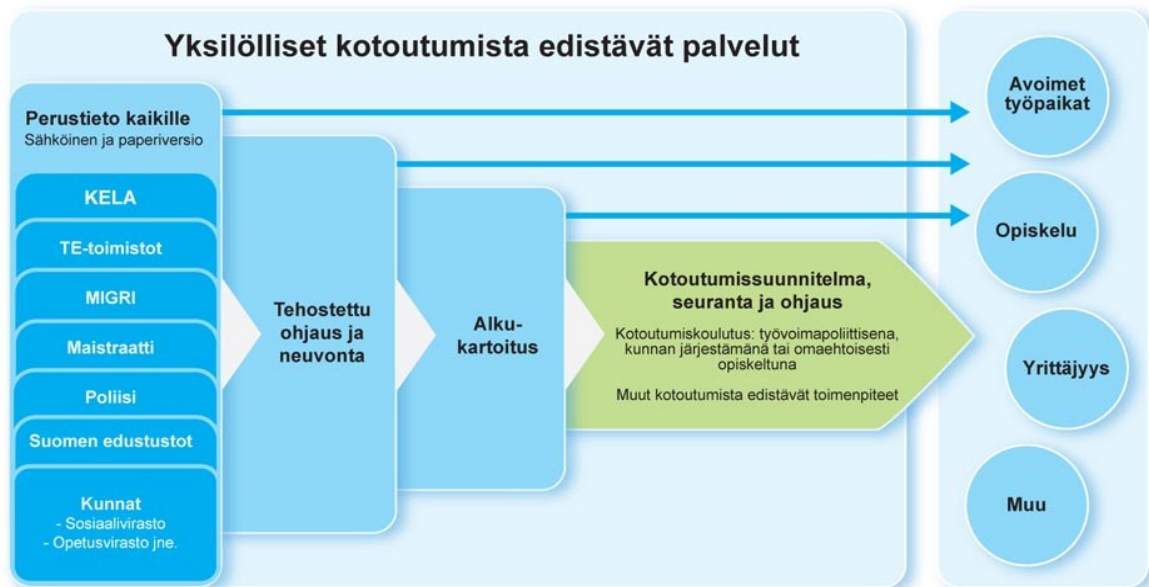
Yksilölliset kotoutumista edistävät palvelut

Perustieto kaikille
Sähköinen ja paperiversio

KELA

TE-toimistot

MIGRI

Maistraatti

Poliisi

Suomen edustustot

Kunnat
- Sosiaalivirasto
- Opetusvirasto jne.

Tehostettu ohjaus ja neuvonta

Alkukartoitus

Kotoutumissuunnitelma, seuranta ja ohjaus

Kotoutumiskoulutus: työvoimapoliittisena, kunnan järjestämänä tai omaehtoisesti opiskeltuna

Muut kotoutumista edistävät toimenpiteet

Avoimet työpaikat

Opiskelu

Yrittäjyys

Muu